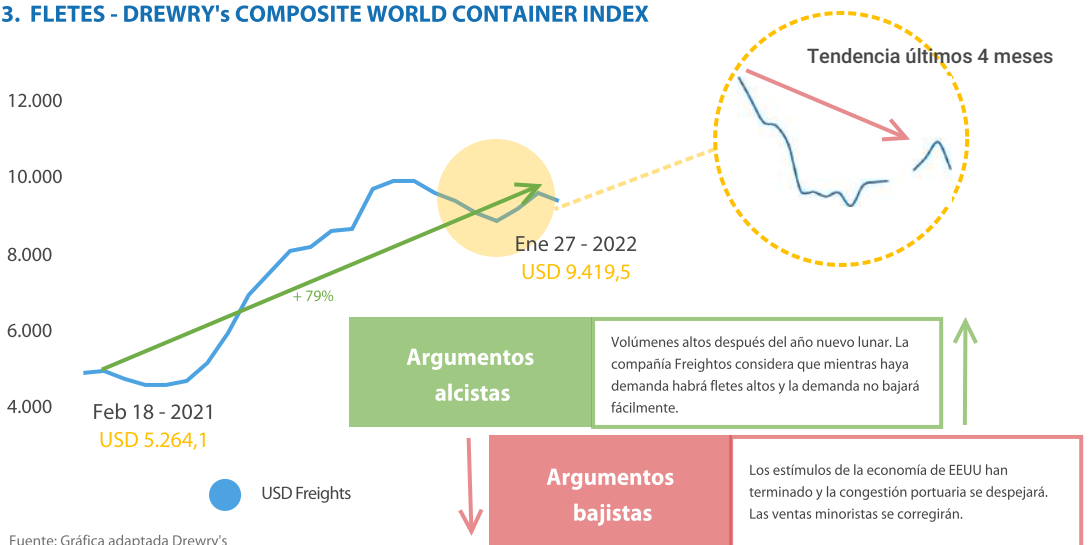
3. FLETES - DREWRY's COMPOSITE WORLD CONTAINER INDEX

Tendencia últimos 4 meses

12.000
10.000
8.000
6.000
4.000

Ene 27 - 2022
USD 9.419,5

+ 79%

Feb 18 - 2021
USD 5.264,1

USD Freights

Argumentos alcistas

Volúmenes altos después del año nuevo lunar. La compañía Freightos considera que mientras haya demanda habrá fletes altos y la demanda no bajará fácilmente.

Argumentos bajistas

Los estímulos de la economía de EEUU han terminado y la congestión portuaria se despejará. Las ventas minoristas se corregirán.

Fuente: Gráfica adaptada Drewry's